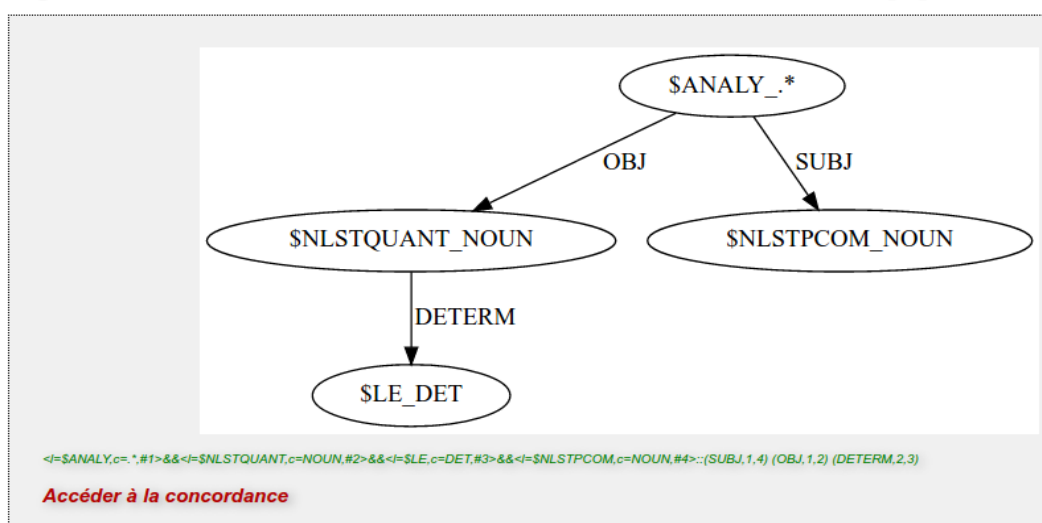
$ANALY_.*

OBJ

SUBJ

$NLSTQUANT_NOUN

$NLSTPCOM_NOUN

DETERM

$LE_DET

<l=$ANALY,c=.*,#1>&&<l=$NLSTQUANT,c=NOUN,#2>&&<l=$LE,c=DET,#3>&&<l=$NLSTPCOM,c=NOUN,#4>::(SUBJ,1,4) (OBJ,1,2) (DETERM,2,3)

Accéder à la concordance